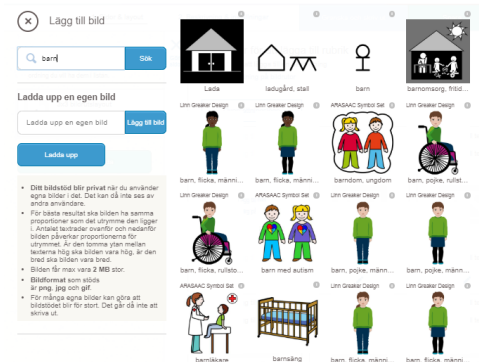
Lägg till bild

barn

Sök

Ladda upp en egen bild

Ladda upp en egen bild

Lägg till bild

Ladda upp

• Ditt bildstöd blir privat när du använder egna bilder i det. Det kan då inte ses av andra användare.
• För bästa resultat ska bilden ha samma proportioner som det utrymme den ligger i. Antalet textrader ovanför och nedanför bilden påverkar proportionerna för utrymmet. Är den tomma ytan mellan texterna hög ska bilden vara hög, är den bred ska bilden vara bred.
• Bilden får max vara 2 MB stor.
• Bildformat som stöds är png, jpg och gif.
• För många egna bilder kan göra att bildstödet blir för stort. Det går då inte att skriva ut.

Lada

ladugård, stall

barn

barnomsorg, fritid...

Linn Greaker Design

Linn Greaker Design

ARASAAC Symbol Set

Linn Greaker Design

barn, flicka, männi...

barn, flicka, männi...

barndom, ungdom

barn, pojke, männi...

Linn Greaker Design

ARASAAC Symbol Set

Linn Greaker Design

Linn Greaker Design

barn, flicka, rullsto...

barn med autism

barn, pojke, männi...

barn, flicka, männi...

ARASAAC Symbol Set

Linn Greaker Design

barnläkare

barnsäng

barn, pojke, männi...